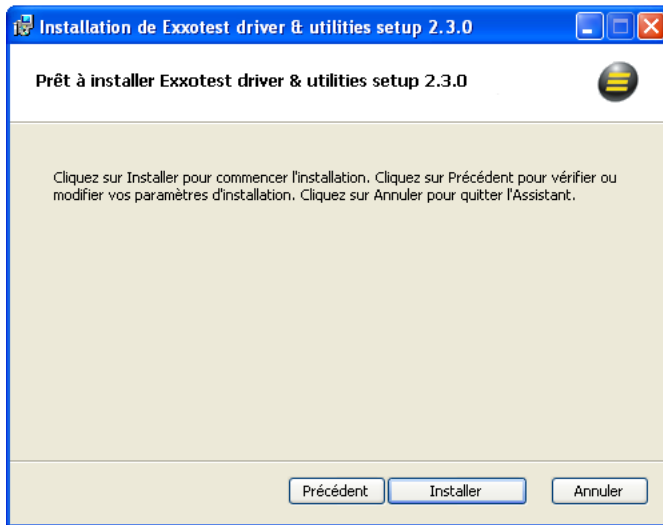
Installation de Exxotest driver & utilities setup 2.3.0

Prêt à installer Exxotest driver & utilities setup 2.3.0

Cliquez sur Installer pour commencer l'installation. Cliquez sur Précédent pour vérifier ou modifier vos paramètres d'installation. Cliquez sur Annuler pour quitter l'Assistant.

Précédent Installer Annuler